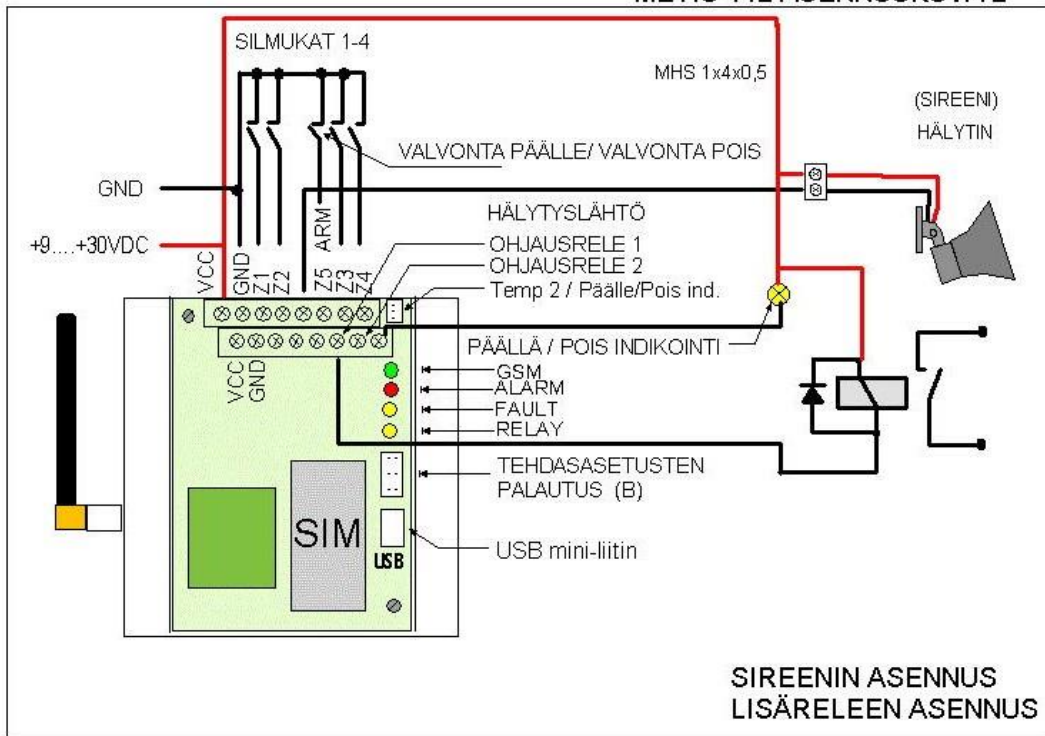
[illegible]

SILMUKAT 1-4

MHS 1x4x0,5

(SIREENI)
HÄLYTIN

VALVONTA PÄÄLLE/ VALVONTA POIS

GND

HÄLYTYSLÄHTÖ

+9....+30VDC

OHJAUSRELE 1
OHJAUSRELE 2
Temp 2 / Päälle/Pois ind.

VCC GND Z1 Z2 ARM Z5 Z3 Z4

VCC GND

PÄÄLLÄ / POIS INDIKOINTI

GSM
ALARM
FAULT
RELAY

TEHDASASETUSTEN PALAUTUS (B)

SIM

USB

USB mini-liitin

SIREENIN ASENNUS
LISÄRELEEN ASENNUS